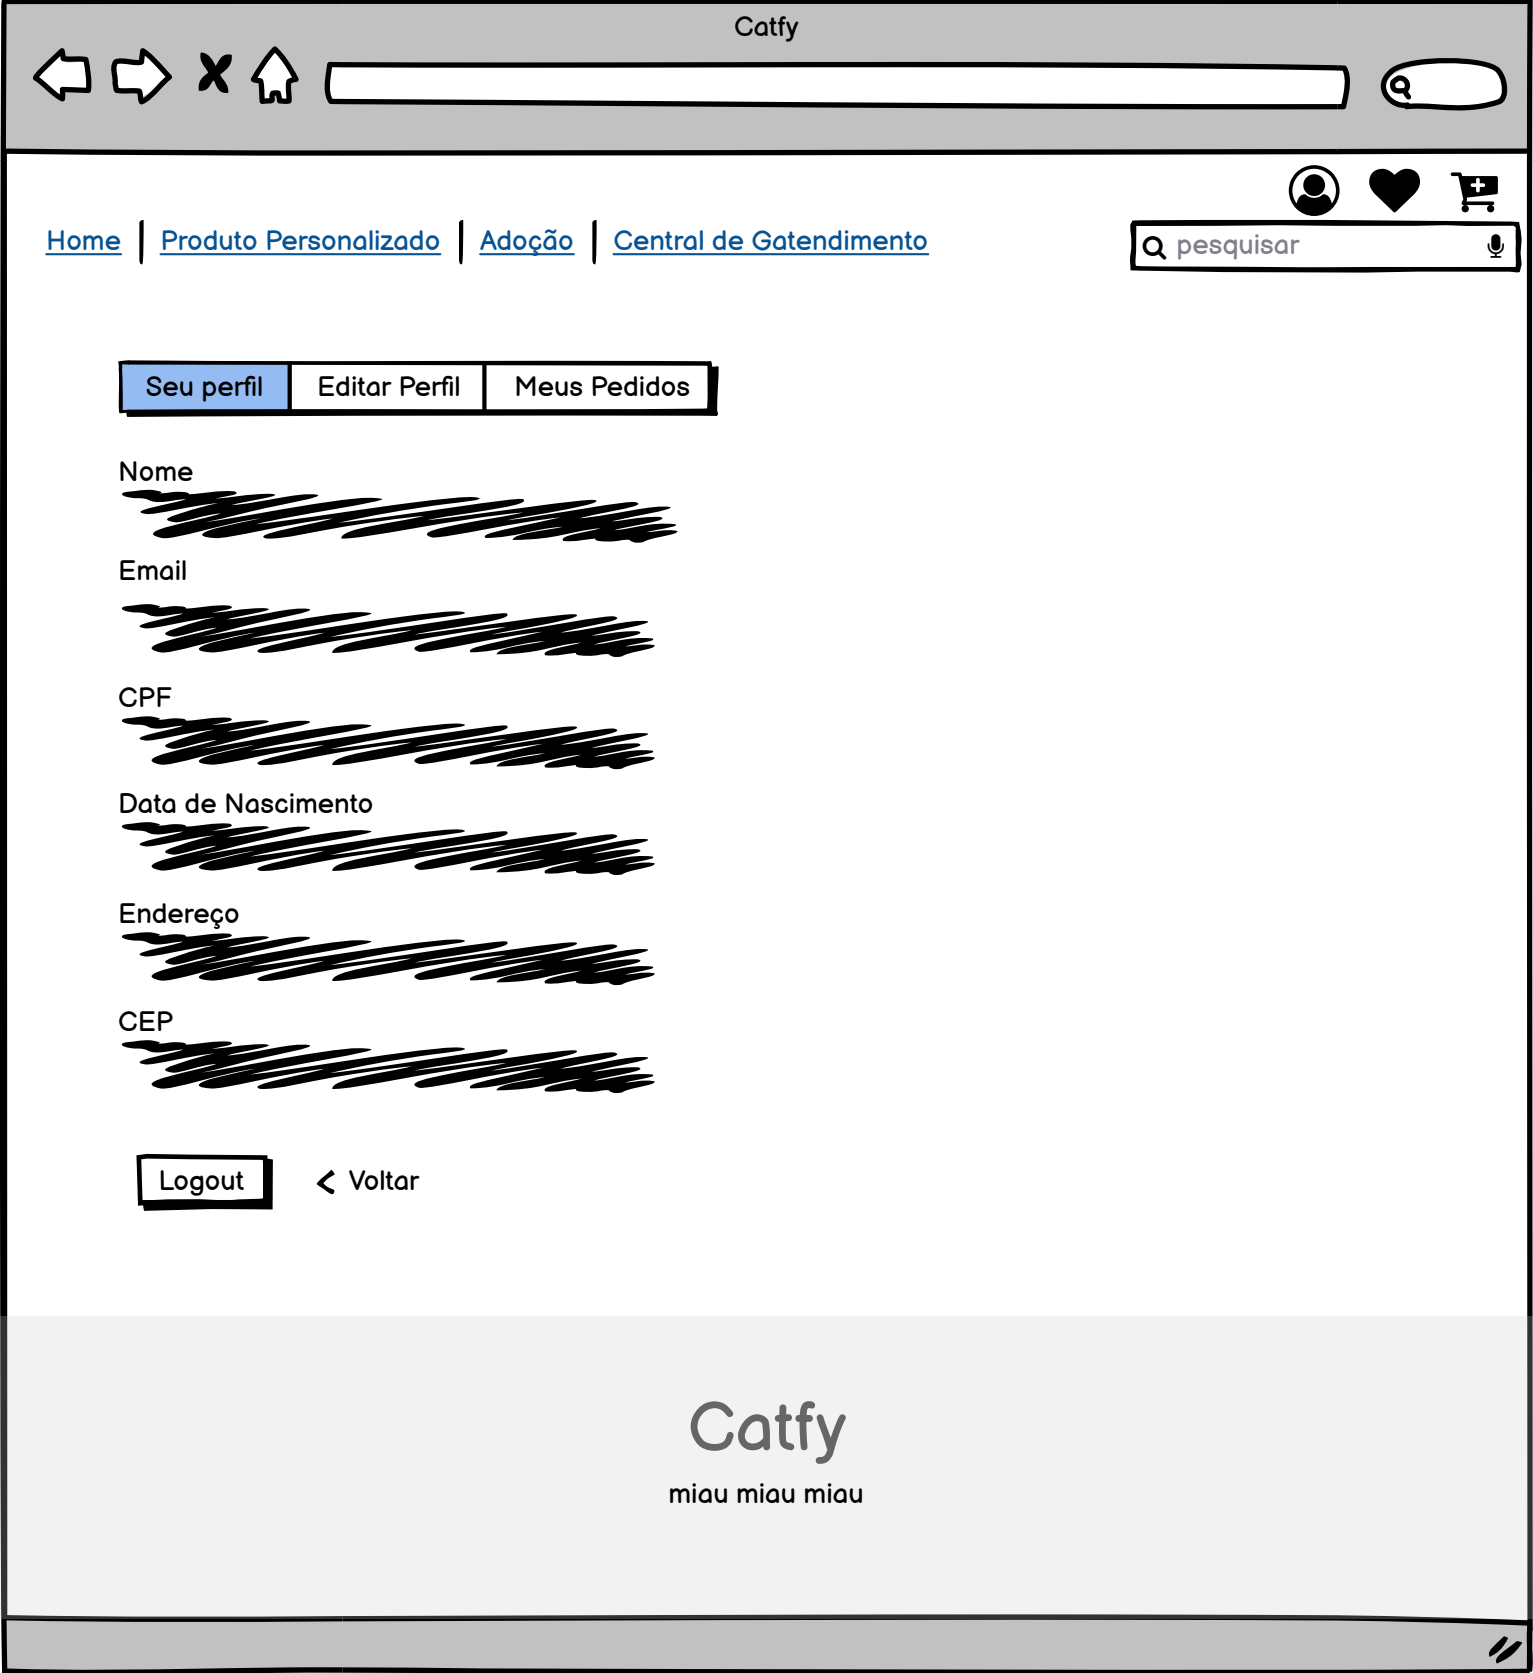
Catfy

Home | Produto Personalizado | Adoção | Central de Gatendimento

pesquisar

Seu perfil | Editar Perfil | Meus Pedidos

Nome

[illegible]

Email

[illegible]

CPF

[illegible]

Data de Nascimento

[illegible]

Endereço

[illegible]

CEP

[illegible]

Logout

Voltar

Catfy

miau miau miau